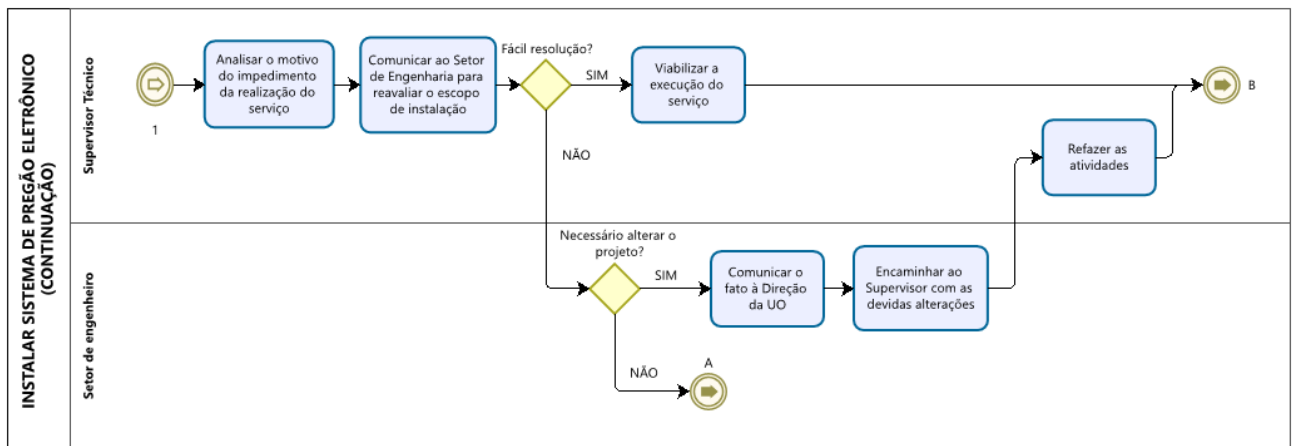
INSTALAR SISTEMA DE PREGÃO ELETRÔNICO (CONTINUAÇÃO)

Supervisor Técnico

1

Analisar o motivo do impedimento da realização do serviço

Comunicar ao Setor de Engenharia para reavaliar o escopo de instalação

Fácil resolução?

SIM

Viabilizar a execução do serviço

B

NÃO

Refazer as atividades

Setor de engenheiro

Necessário alterar o projeto?

SIM

Comunicar o fato à Direção da UO

Encaminhar ao Supervisor com as devidas alterações

NÃO

A